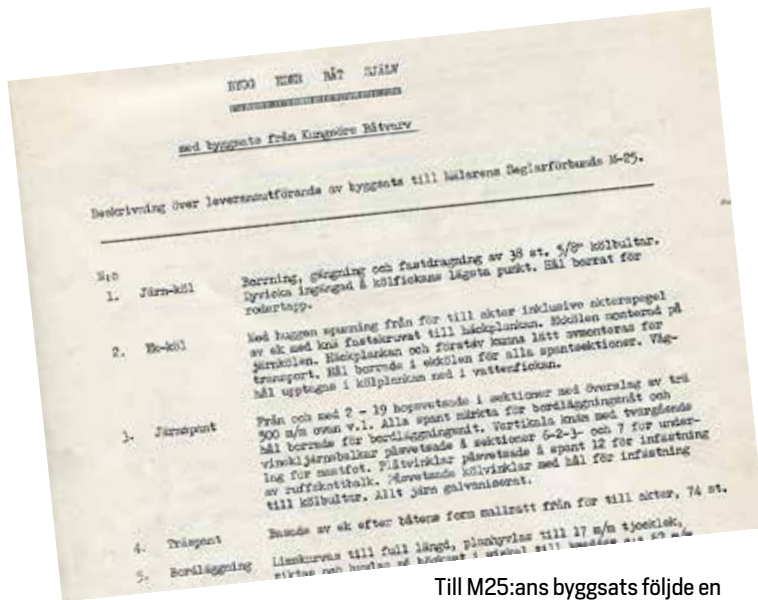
BYGG DIN BÅT SJÄLV

med byggsats från Kungsörs Båtvarv

Beskrivning över leveransutförande av byggsats till Mälarens Seglarförbunds M-25.

N:o

1. Järn-köl

Borrning, gängning och fastdragning av 38 st. 5/8" kölbultar. Syrlicka ingängad å kölfickans lägsta punkt. Hål borrat för rodertapp.

2. Ek-köl

Med huggen spanning från för till akter inklusive akterspegel av ek med knä fastskruvat till häckplanken. Ekkölen monterad på järnkölen. Häckplankan och förstäv kunna lätt avmonteras för transport. Hål borrade i ekkölen för alla spantsektioner. Våghål upptagna i kölplankan med i vattenfickan.

3. Järnspant

Från och med 2 - 19 hopsvetsade i sektioner med överslag av trä 500 m/m ovan v.l. Alla spant märkta för bordläggningsmått och hål borrade för bordläggningsmått. Vertikala knän med tvärgående vinkeljärnsbalkar påsvetsade å sektioner 6-2-3- och 7 för underlag för mastfot. Plåtvinklar påsvetsade å spant 12 för infästning av ruffskottbalk. Påsvetade kölvinklar med hål för infästning till kölbultar. Allt järn galvaniserat.

4. Träspant

Basade av ek efter båtens form mallrätt från för till akter, 74 st.

5. Bordläggning

Limskarvas till full längd, planhyvlas till 17 m/m tjocklek, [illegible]

Till M25:ans byggsats följde en